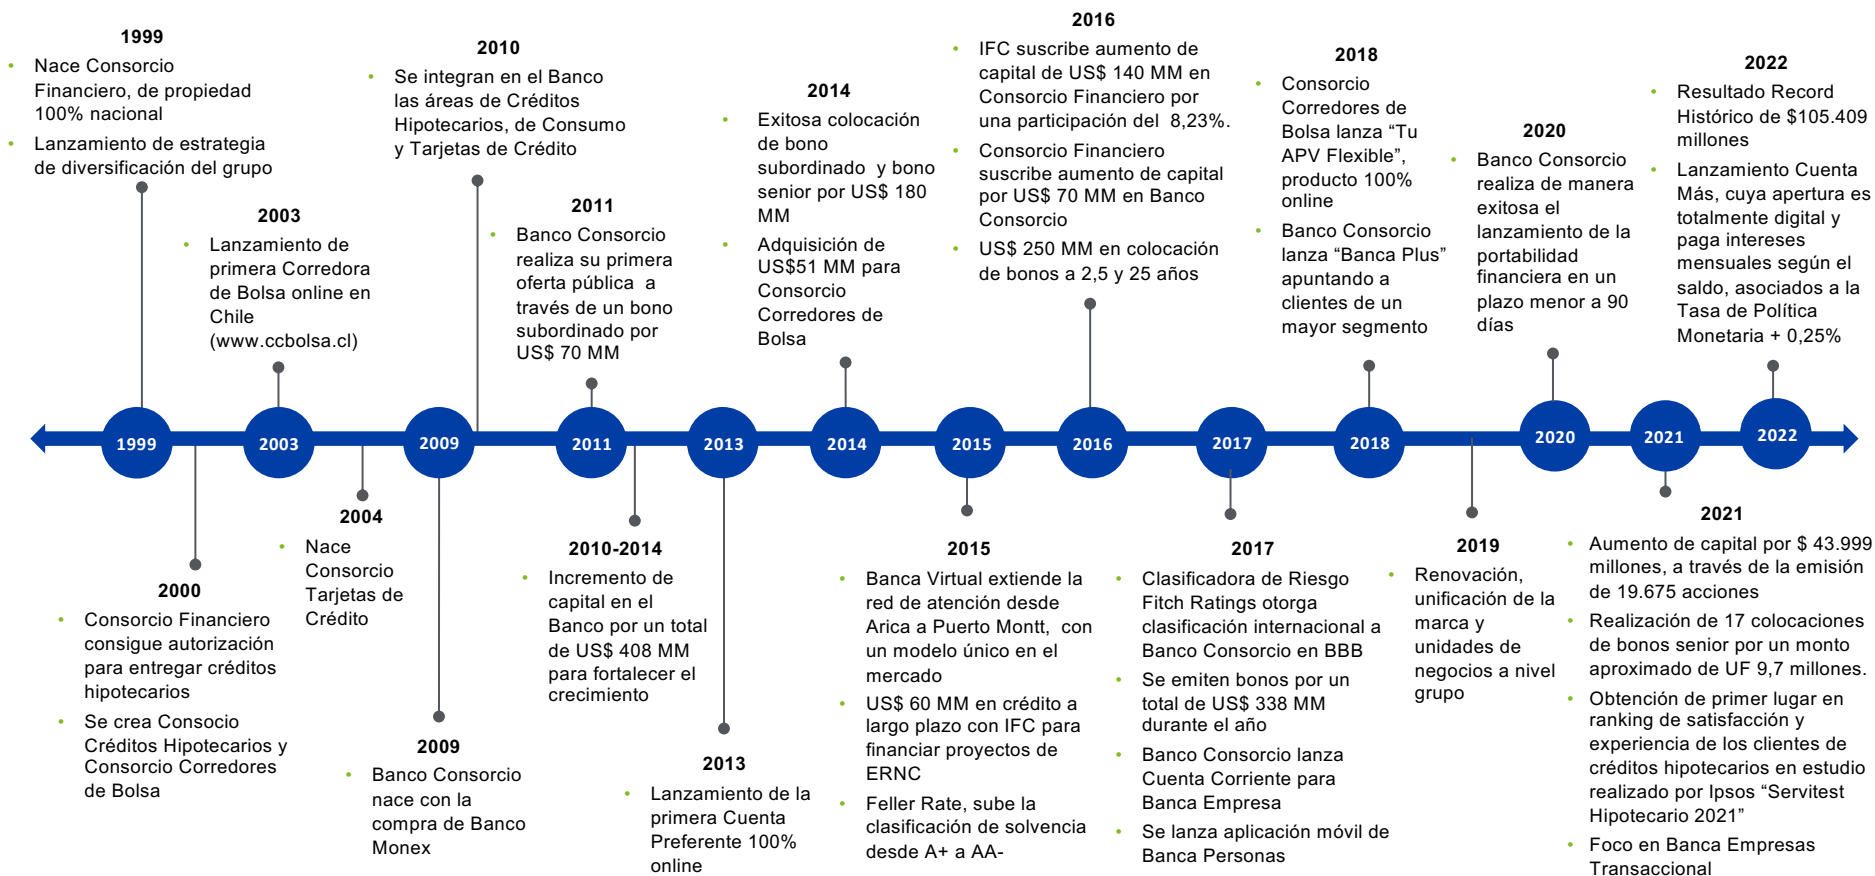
1999
- Nace Consorcio Financiero, de propiedad 100% nacional
- Lanzamiento de estrategia de diversificación del grupo

2010
- Se integran en el Banco las áreas de Créditos Hipotecarios, de Consumo y Tarjetas de Crédito

2003
- Lanzamiento de primera Corredora de Bolsa online en Chile (www.ccbolsa.cl)

2011
- Banco Consorcio realiza su primera oferta pública a través de un bono subordinado por US$ 70 MM

2014
- Exitosa colocación de bono subordinado y bono senior por US$ 180 MM
- Adquisición de US$51 MM para Consorcio Corredores de Bolsa

2016
- IFC suscribe aumento de capital de US$ 140 MM en Consorcio Financiero por una participación del 8,23%.
- Consorcio Financiero suscribe aumento de capital por US$ 70 MM en Banco Consorcio
- US$ 250 MM en colocación de bonos a 2,5 y 25 años

2018
- Consorcio Corredores de Bolsa lanza "Tu APV Flexible", producto 100% online
- Banco Consorcio lanza "Banca Plus" apuntando a clientes de un mayor segmento

2020
- Banco Consorcio realiza de manera exitosa el lanzamiento de la portabilidad financiera en un plazo menor a 90 días

2022
- Resultado Record Histórico de $105.409 millones
- Lanzamiento Cuenta Más, cuya apertura es totalmente digital y paga intereses mensuales según el saldo, asociados a la Tasa de Política Monetaria + 0,25%

1999 2003 2009 2011 2013 2014 2015 2016 2017 2018 2020 2021 2022

2000
- Consorcio Financiero consigue autorización para entregar créditos hipotecarios
- Se crea Consocio Créditos Hipotecarios y Consorcio Corredores de Bolsa

2004
- Nace Consorcio Tarjetas de Crédito

2009
- Banco Consorcio nace con la compra de Banco Monex

2010-2014
- Incremento de capital en el Banco por un total de US$ 408 MM para fortalecer el crecimiento

2013
- Lanzamiento de la primera Cuenta Preferente 100% online

2015
- Banca Virtual extiende la red de atención desde Arica a Puerto Montt, con un modelo único en el mercado
- US$ 60 MM en crédito a largo plazo con IFC para financiar proyectos de ERNC
- Feller Rate, sube la clasificación de solvencia desde A+ a AA-

2017
- Clasificadora de Riesgo Fitch Ratings otorga clasificación internacional a Banco Consorcio en BBB
- Se emiten bonos por un total de US$ 338 MM durante el año
- Banco Consorcio lanza Cuenta Corriente para Banca Empresa
- Se lanza aplicación móvil de Banca Personas

2019
- Renovación, unificación de la marca y unidades de negocios a nivel grupo

2021
- Aumento de capital por $ 43.999 millones, a través de la emisión de 19.675 acciones
- Realización de 17 colocaciones de bonos senior por un monto aproximado de UF 9,7 millones.
- Obtención de primer lugar en ranking de satisfacción y experiencia de los clientes de créditos hipotecarios en estudio realizado por Ipsos "Servitest Hipotecario 2021"
- Foco en Banca Empresas Transaccional